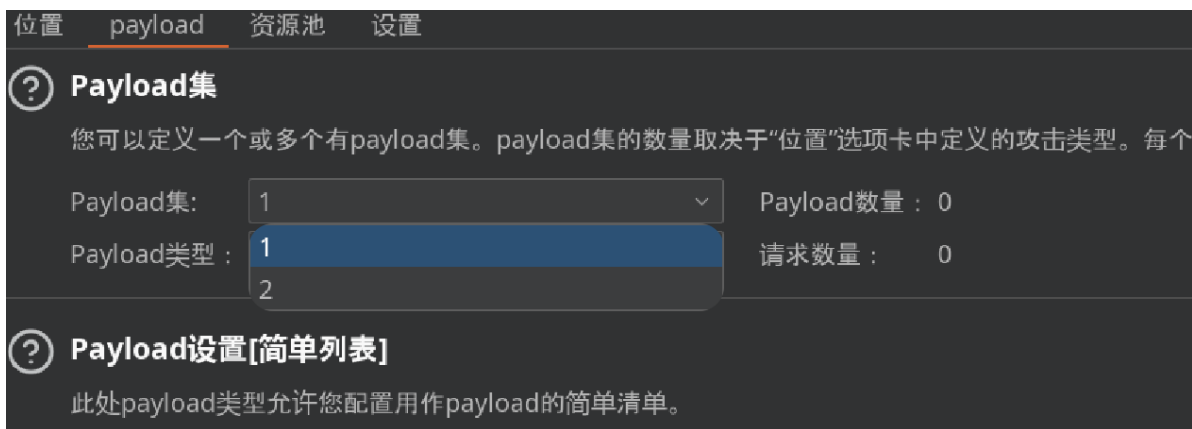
位置 payload 资源池 设置

Payload集

您可以定义一个或多个有payload集。payload集的数量取决于"位置"选项卡中定义的攻击类型。每个

Payload集: 1

Payload数量: 0

Payload类型: 1

2

请求数量: 0

Payload设置[简单列表]

此处payload类型允许您配置用作payload的简单清单。